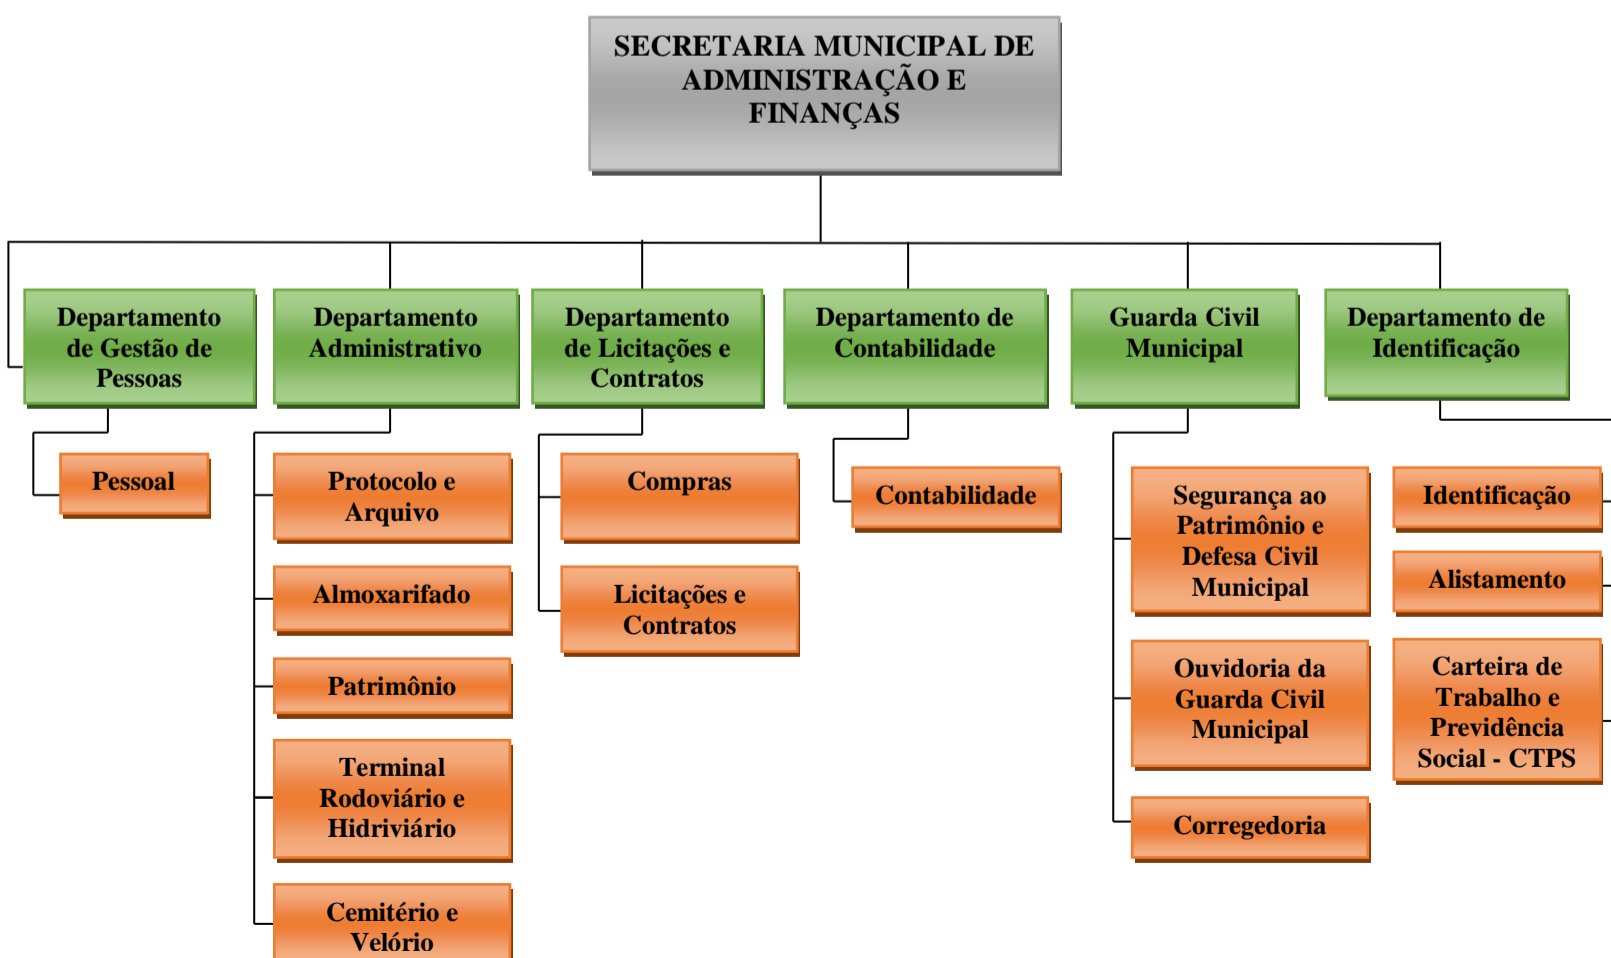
SECRETARIA MUNICIPAL DE ADMINISTRAÇÃO E FINANÇAS

Departamento de Gestão de Pessoas

Pessoal

Departamento Administrativo

Protocolo e Arquivo

Almoxarifado

Patrimônio

Terminal Rodoviário e Hidriviário

Cemitério e Velório

Departamento de Licitações e Contratos

Compras

Licitações e Contratos

Departamento de Contabilidade

Contabilidade

Guarda Civil Municipal

Segurança ao Patrimônio e Defesa Civil Municipal

Ouvidoria da Guarda Civil Municipal

Corregedoria

Departamento de Identificação

Identificação

Alistamento

Carteira de Trabalho e Previdência Social - CTPS